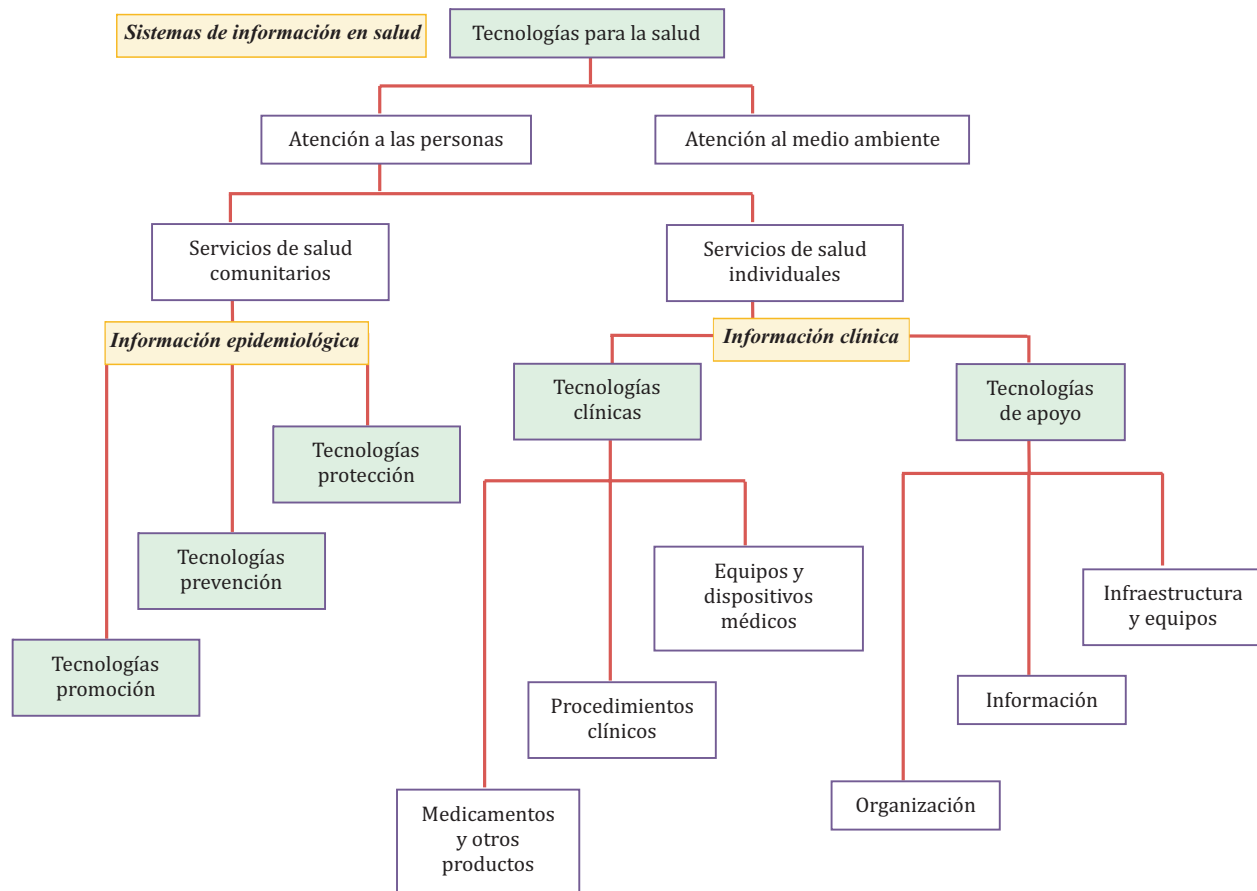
Sistemas de información en salud

Tecnologías para la salud

Atención a las personas

Atención al medio ambiente

Servicios de salud comunitarios

Servicios de salud individuales

Información epidemiológica

Información clínica

Tecnologías clínicas

Tecnologías de apoyo

Tecnologías protección

Tecnologías prevención

Tecnologías promoción

Equipos y dispositivos médicos

Procedimientos clínicos

Medicamentos y otros productos

Infraestructura y equipos

Información

Organización